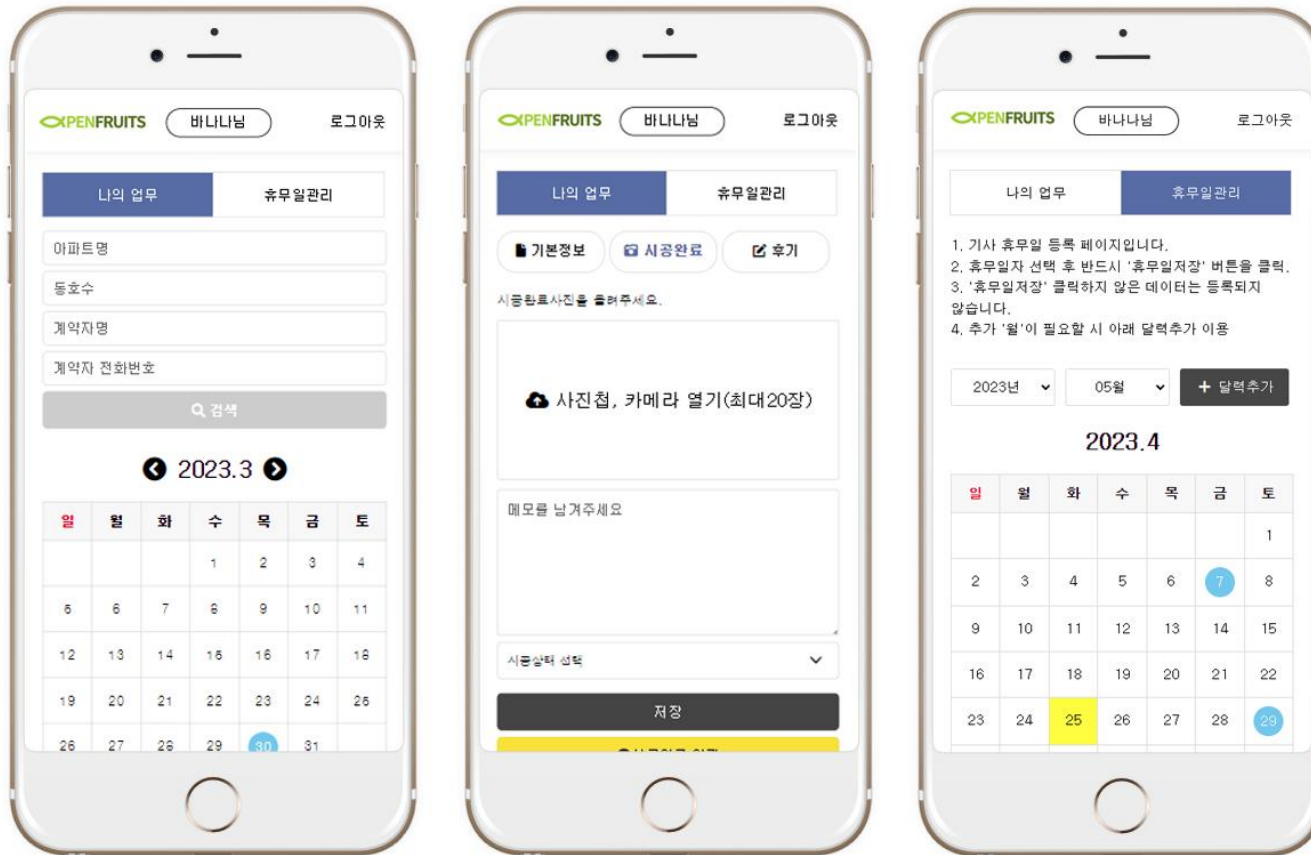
OPENFRUITS 바나나님 로그아웃

나의 업무 휴무일관리

아파트명

동호수

계약자명

계약자 전화번호

검색

2023.3

| 일 | 월 | 화 | 수 | 목 | 금 | 토 |
|---|---|---|---|---|---|---|
| | | | 1 | 2 | 3 | 4 |
| 5 | 6 | 7 | 8 | 9 | 10 | 11 |
| 12 | 13 | 14 | 15 | 16 | 17 | 18 |
| 19 | 20 | 21 | 22 | 23 | 24 | 25 |
| 26 | 27 | 28 | 29 | 30 | 31 | |

OPENFRUITS 바나나님 로그아웃

나의 업무 휴무일관리

기본정보 시공완료 후기

시공완료사진을 올려주세요.

사진첩, 카메라 열기(최대20장)

메모를 남겨주세요

시공상태 선택

저장

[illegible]

OPENFRUITS 바나나님 로그아웃

나의 업무 휴무일관리

1. 기사 휴무일 등록 페이지입니다.
2. 휴무일자 선택 후 반드시 '휴무일저장' 버튼을 클릭.
3. '휴무일저장' 클릭하지 않은 데이터는 등록되지 않습니다.
4. 추가 '월'이 필요할 시 아래 달력추가 이용

2023년 05월 + 달력추가

2023.4

| 일 | 월 | 화 | 수 | 목 | 금 | 토 |
|---|---|---|---|---|---|---|
| | | | | | | 1 |
| 2 | 3 | 4 | 5 | 6 | 7 | 8 |
| 9 | 10 | 11 | 12 | 13 | 14 | 15 |
| 16 | 17 | 18 | 19 | 20 | 21 | 22 |
| 23 | 24 | 25 | 26 | 27 | 28 | 29 |